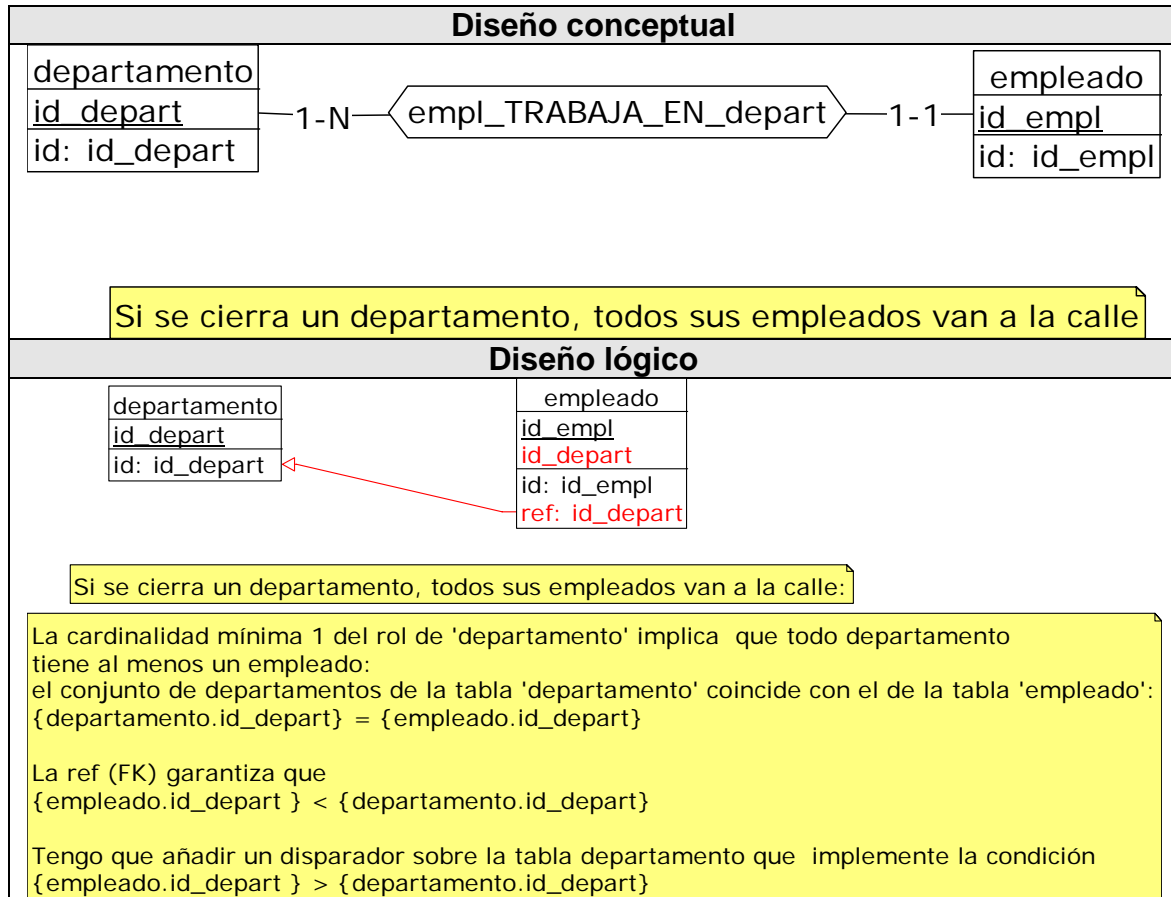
Diseño conceptual

departamento
id_depart
id: id_depart

1-N

empl_TRABAJA_EN_depart

1-1

empleado
id_empl
id: id_empl

Si se cierra un departamento, todos sus empleados van a la calle

Diseño lógico

departamento
id_depart
id: id_depart

empleado
id_empl
id_depart
id: id_empl
ref: id_depart

Si se cierra un departamento, todos sus empleados van a la calle:

La cardinalidad mínima 1 del rol de 'departamento' implica que todo departamento tiene al menos un empleado:
el conjunto de departamentos de la tabla 'departamento' coincide con el de la tabla 'empleado':
{departamento.id_depart} = {empleado.id_depart}

La ref (FK) garantiza que
{empleado.id_depart } < {departamento.id_depart}

Tengo que añadir un disparador sobre la tabla departamento que implemente la condición
{empleado.id_depart } > {departamento.id_depart}